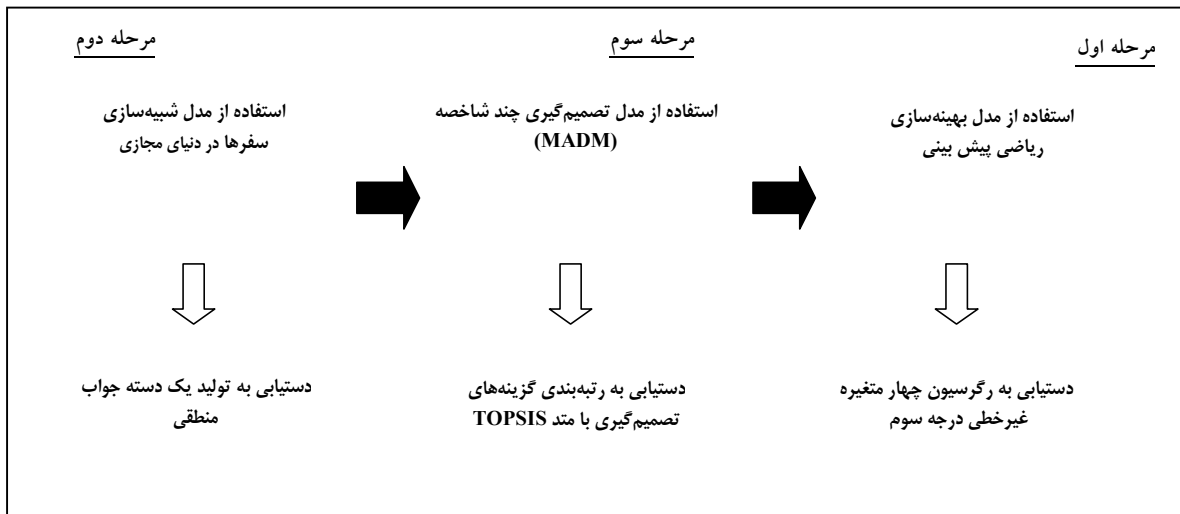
مرحله اول

استفاده از مدل بهینه‌سازی ریاضی پیش بینی

دستیابی به رگرسیون چهار متغیره غیرخطی درجه سوم

مرحله سوم

استفاده از مدل تصمیم‌گیری چند شاخصه (MADM)

دستیابی به رتبه‌بندی گزینه‌های تصمیم‌گیری با متد TOPSIS

مرحله دوم

استفاده از مدل شبیه‌سازی سفرها در دنیای مجازی

دستیابی به تولید یک دسته جواب منطقی